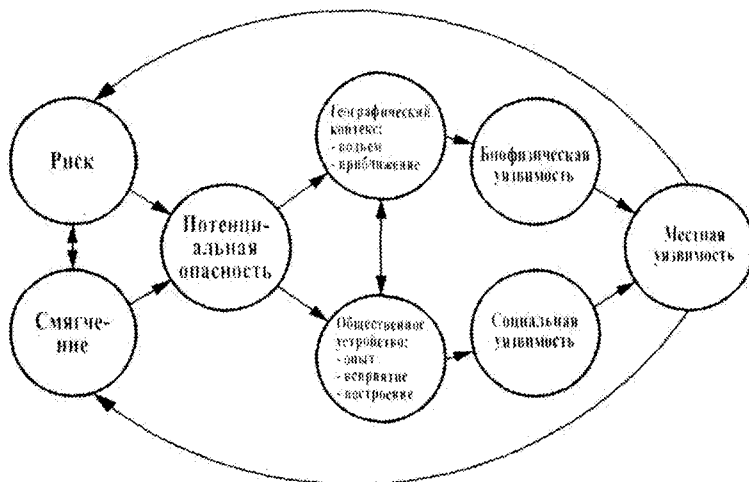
Риск

Смягчение

Потенциальная опасность

Географический контекст:
- подъем
- приближение

Общественное устройство:
- опыт
- восприятие
- настроение

Биофизическая уязвимость

Социальная уязвимость

Местная уязвимость